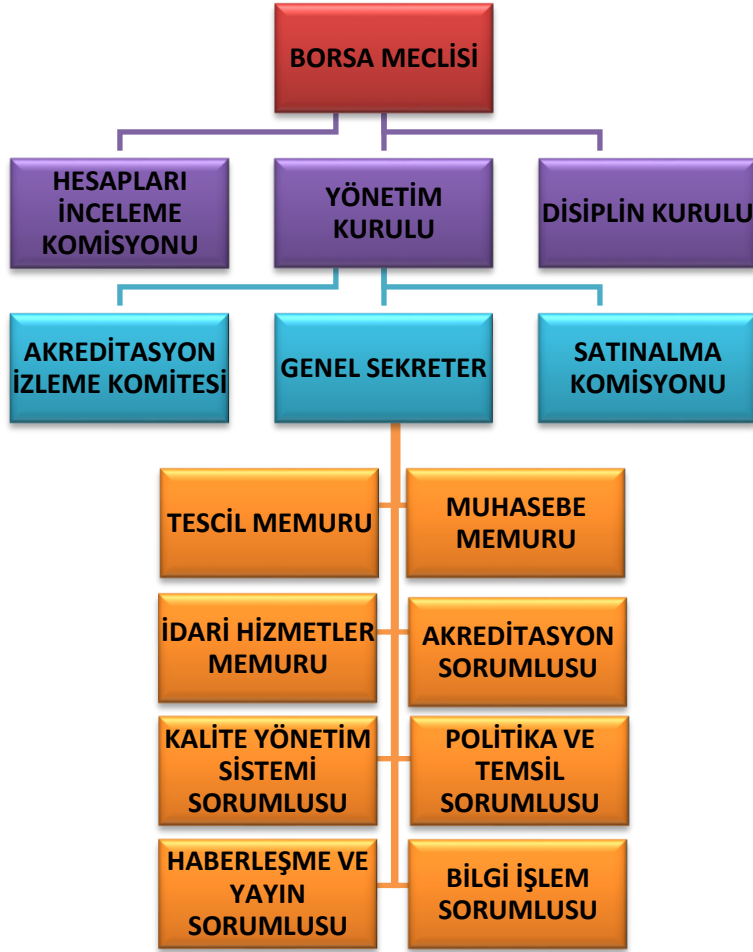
BORSA MECLİSİ

HESAPLARI İNCELEME KOMİSYONU

YÖNETİM KURULU

DİSİPLİN KURULU

AKREDİTASYON İZLEME KOMİTESİ

GENEL SEKRETER

SATINALMA KOMİSYONU

TESCİL MEMURU

MUHASEBE MEMURU

İDARİ HİZMETLER MEMURU

AKREDİTASYON SORUMLUSU

KALİTE YÖNETİM SİSTEMİ SORUMLUSU

POLİTİKA VE TEMSİL SORUMLUSU

HABERLEŞME VE YAYIN SORUMLUSU

BİLGİ İŞLEM SORUMLUSU